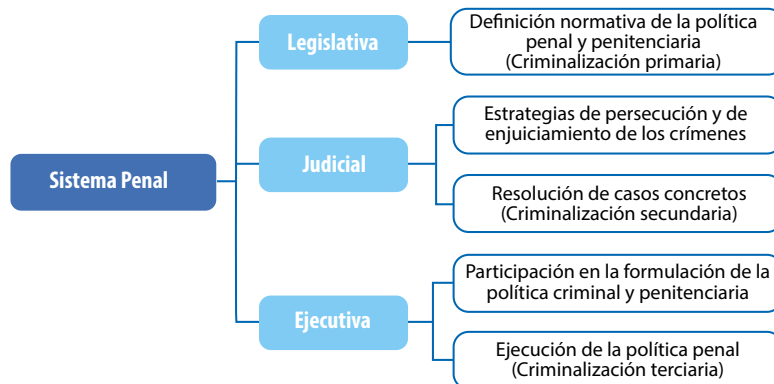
Sistema Penal

Legislativa

Definición normativa de la política penal y penitenciaria (Criminalización primaria)

Judicial

Estrategias de persecución y de enjuiciamiento de los crímenes

Resolución de casos concretos (Criminalización secundaria)

Ejecutiva

Participación en la formulación de la política criminal y penitenciaria

Ejecución de la política penal (Criminalización terciaria)